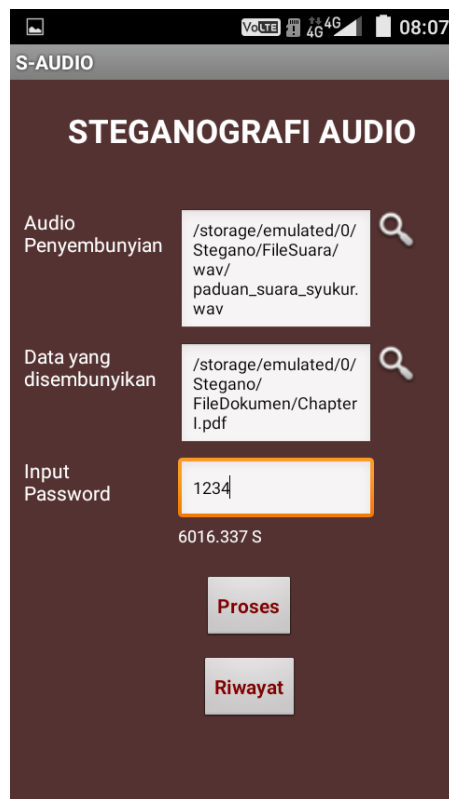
VoLTE 4G 4G 08:07

S-AUDIO

STEGANOGRAFI AUDIO

Audio Penyembunyian

/storage/emulated/0/Stegano/FileSuara/wav/paduan_suara_syukur.wav

Data yang disembunyikan

/storage/emulated/0/Stegano/FileDokumen/ChapterI.pdf

Input Password

1234

6016.337 S

Proses

Riwayat